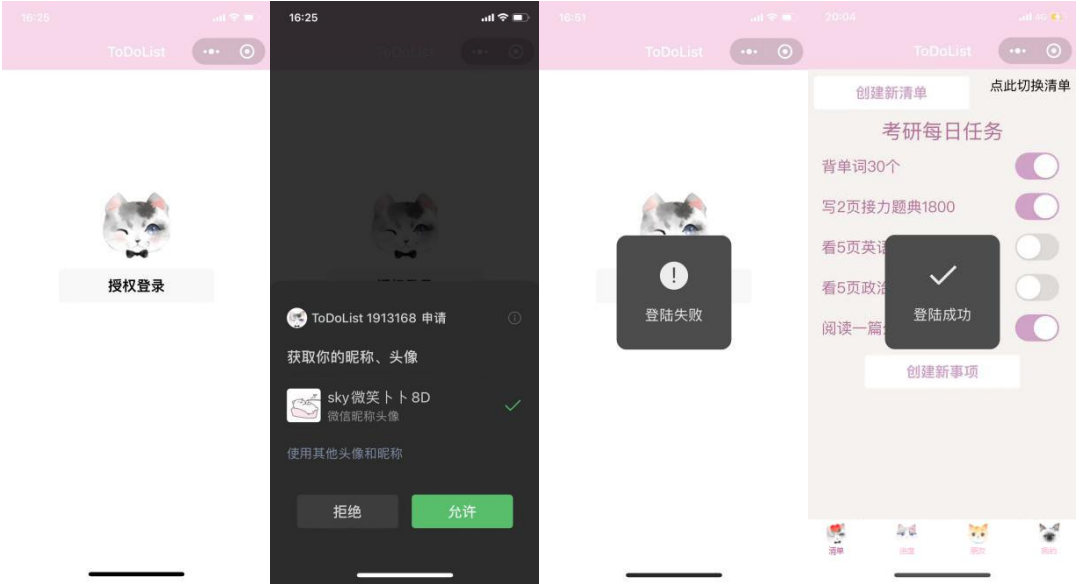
16:25

ToDoList

授权登录

16:25

ToDoList

ToDoList 1913168 申请

获取你的昵称、头像

sky 微笑卜卜 8D
微信昵称头像

使用其他头像和昵称

拒绝

允许

16:51

ToDoList

登陆失败

20:04

ToDoList

创建新清单

点此切换清单

考研每日任务

背单词30个

写2页接力题典1800

看5页英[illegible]

看5页政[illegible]

阅读一篇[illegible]

登陆成功

创建新事项

清单

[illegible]

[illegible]

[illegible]